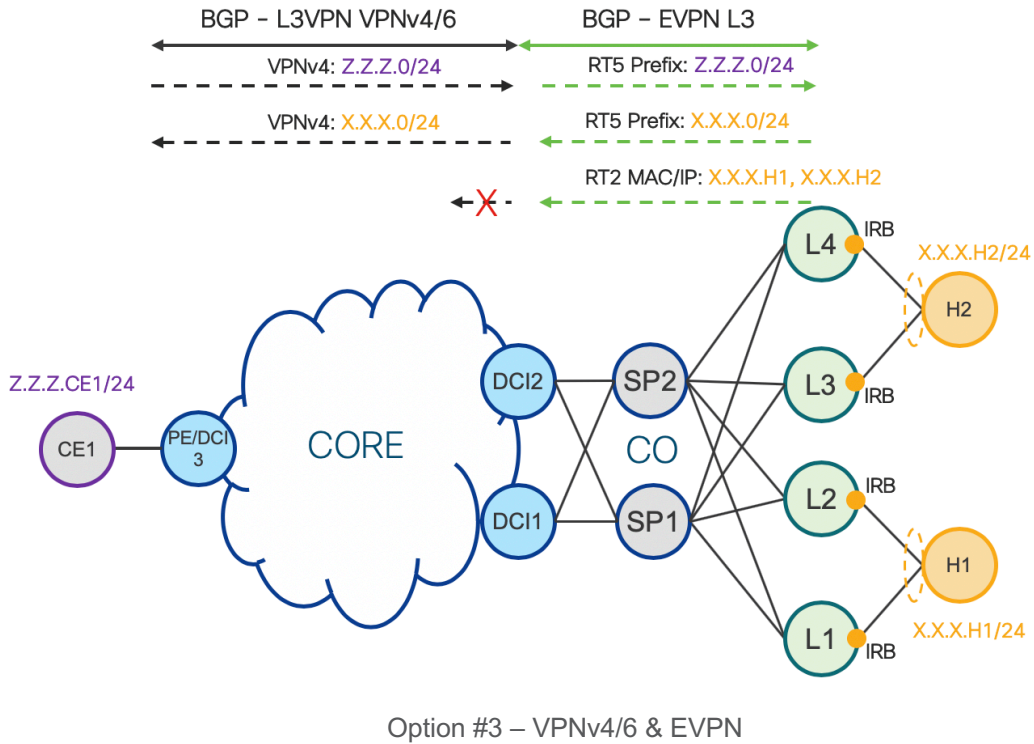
BGP – L3VPN VPNv4/6

BGP – EVPN L3

VPNv4: Z.Z.Z.0/24

RT5 Prefix: Z.Z.Z.0/24

VPNv4: X.X.X.0/24

RT5 Prefix: X.X.X.0/24

RT2 MAC/IP: X.X.X.H1, X.X.X.H2

X

L4

IRB

X.X.X.H2/24

H2

Z.Z.Z.CE1/24

DCI2

SP2

L3

IRB

CE1

PE/DCI 3

CORE

CO

L2

IRB

DCI1

SP1

H1

L1

IRB

X.X.X.H1/24

Option #3 – VPNv4/6 & EVPN